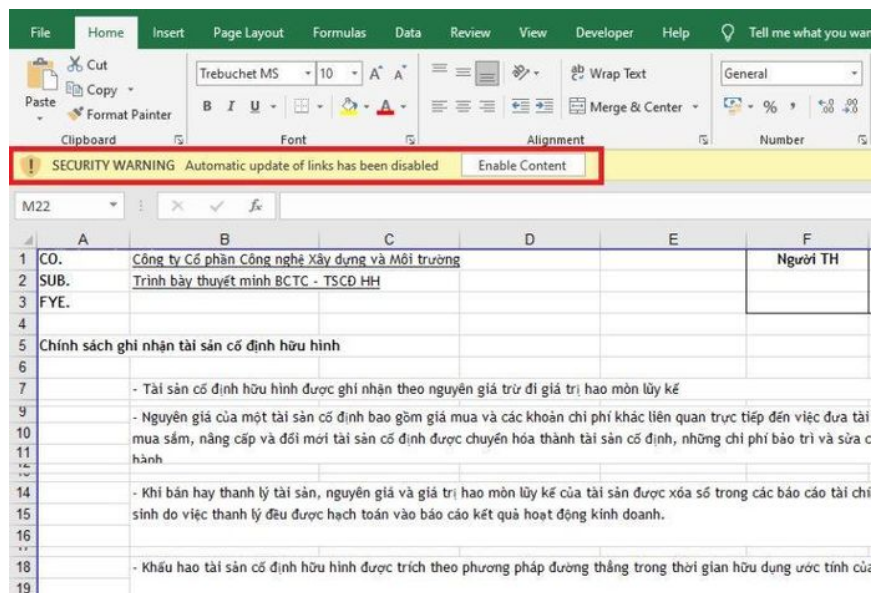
File Home Insert Page Layout Formulas Data Review View Developer Help Tell me what you wa

Cut
Copy
Paste
Format Painter
Clipboard

Trebuchet MS 10 A A
B I U
Font

Wrap Text
Merge & Center
Alignment

General
% ,
Number

SECURITY WARNING Automatic update of links has been disabled Enable Content

M22 fx

| | A | B | C | D | E | F |
|---|---|---|---|---|---|---|
| 1 | CO. | Công ty Cổ phần Công nghệ Xây dựng và Môi trường | | | | Người TH |
| 2 | SUB. | Trình bày thuyết minh BCTC - TSCĐ HH | | | | |
| 3 | FYE. | | | | | |
| 4 | | | | | | |
| 5 | Chính sách ghi nhận tài sản cố định hữu hình | | | | | |
| 6 | | | | | | |
| 7 | | - Tài sản cố định hữu hình được ghi nhận theo nguyên giá trừ đi giá trị hao mòn lũy kế | | | | |
| 9 | | - Nguyên giá của một tài sản cố định bao gồm giá mua và các khoản chi phí khác liên quan trực tiếp đến việc đưa tài | | | | |
| 10 | | mua sắm, nâng cấp và đổi mới tài sản cố định được chuyển hóa thành tài sản cố định, những chi phí bảo trì và sửa c | | | | |
| 11 | | hành | | | | |
| 14 | | - Khi bán hay thanh lý tài sản, nguyên giá và giá trị hao mòn lũy kế của tài sản được xóa sổ trong các báo cáo tài chí | | | | |
| 15 | | sinh do việc thanh lý đều được hạch toán vào báo cáo kết quả hoạt động kinh doanh. | | | | |
| 16 | | | | | | |
| 18 | | - Khấu hao tài sản cố định hữu hình được trích theo phương pháp đường thẳng trong thời gian hữu dụng ước tính của | | | | |
| 19 | | | | | | |